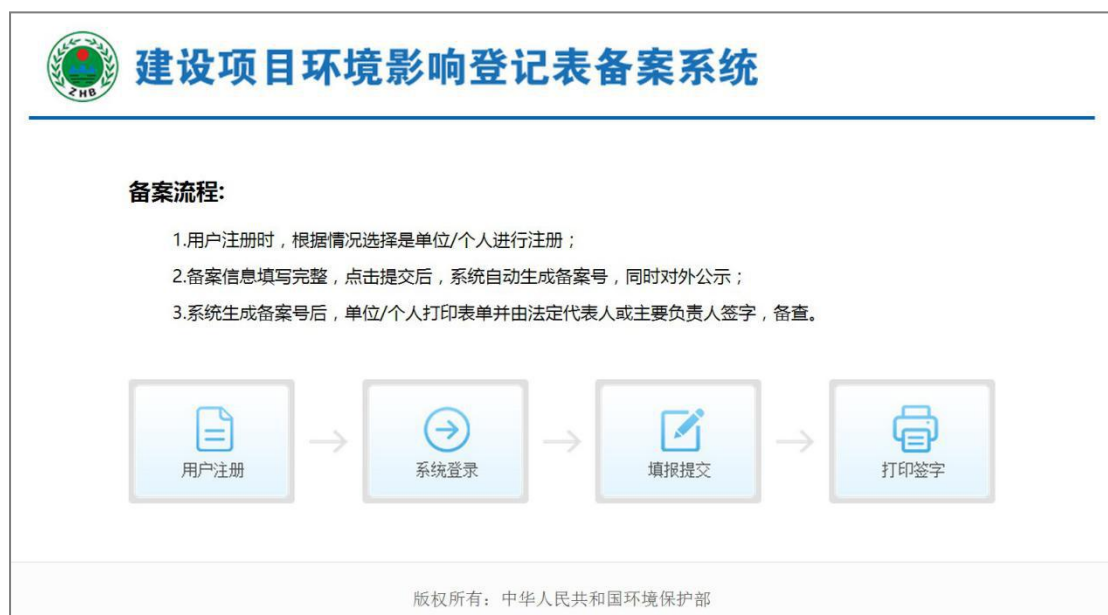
ZHB

建设项目环境影响登记表备案系统

备案流程:

1.用户注册时，根据情况选择是单位/个人进行注册；

2.备案信息填写完整，点击提交后，系统自动生成备案号，同时对外公示；

3.系统生成备案号后，单位/个人打印表单并由法定代表人或主要负责人签字，备查。

用户注册

系统登录

填报提交

打印签字

版权所有：中华人民共和国环境保护部